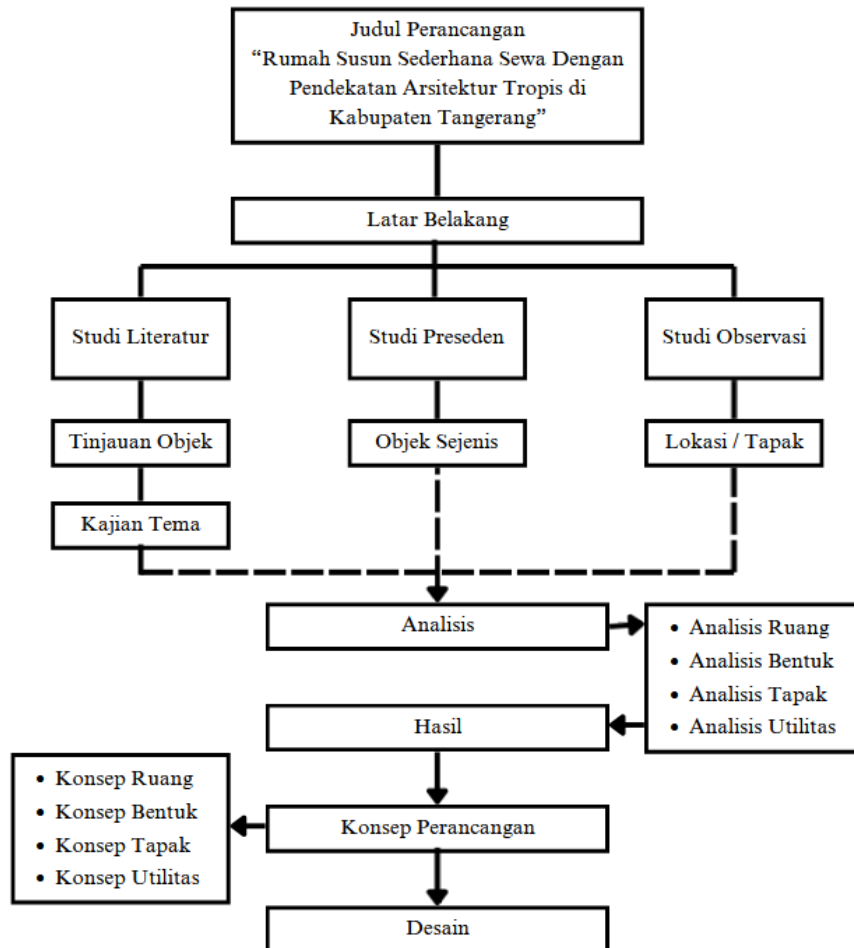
Judul Perancangan
"Rumah Susun Sederhana Sewa Dengan Pendekatan Arsitektur Tropis di Kabupaten Tangerang"

Latar Belakang

Studi Literatur

Studi Preseden

Studi Observasi

Tinjauan Objek

Objek Sejenis

Lokasi / Tapak

Kajian Tema

Analisis

• Analisis Ruang
• Analisis Bentuk
• Analisis Tapak
• Analisis Utilitas

Hasil

• Konsep Ruang
• Konsep Bentuk
• Konsep Tapak
• Konsep Utilitas

Konsep Perancangan

Desain